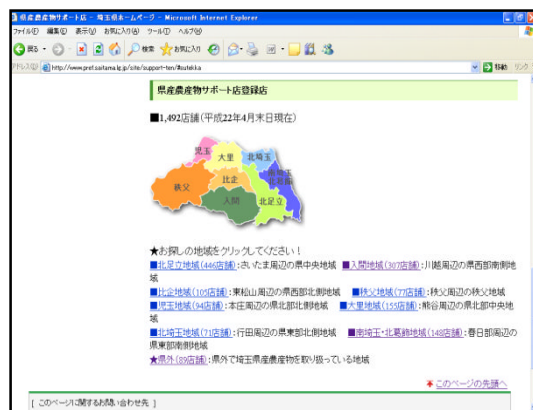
県産農産物サポート店 - 埼玉県ホームページ - Microsoft Internet Explorer
ファイル(F) 編集(E) 表示(V) お気に入り(A) ツール(T) ヘルプ(H)
戻る 検索 お気に入り
アドレス(D) http://www.pref.saitama.lg.jp/site/support-ten/#toutoku
移動 リンク

県産農産物サポート店登録店

■1,492店舗(平成22年4月末日現在)

児玉 大里 北埼玉 秩父 比企 入間 北足立 南埼玉・北葛飾

★お探しの地域をクリックしてください！
■北足立地域(446店舗)：さいたま周辺の県中央地域 ■入間地域(307店舗)：川越周辺の県西部南側地域
■比企地域(105店舗)：東松山周辺の県西部北側地域 ■秩父地域(77店舗)：秩父周辺の秩父地域
■児玉地域(94店舗)：本庄周辺の県北部北側地域 ■大里地域(155店舗)：熊谷周辺の県北部中央地域
■北埼玉地域(71店舗)：行田周辺の県東部北側地域 ■南埼玉・北葛飾地域(148店舗)：春日部周辺の県東部南側地域
★県外(89店舗)：県外で埼玉県産農産物を取り扱っている地域

このページの先頭へ

[ このページに関するお問い合わせ先 ]